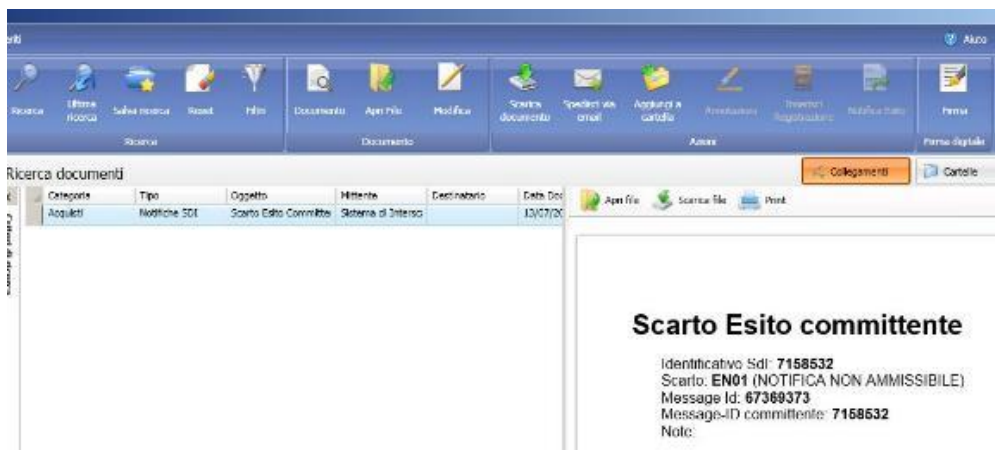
enti

Aiuto

Ricerca | Ultima ricerca | Salva ricerca | Reset | Filtri
Ricerca

Documento | Apri File | Modifica
Documento

Scarica documento | Spedisci via email | Aggiungi a cartella | Protocolla | Inserisci Registrazione | Notifica Esito
Azioni

Firma
Firma digitale

Ricerca documenti

Collegamenti | Cartelle

| Categoria | Tipo | Oggetto | Mittente | Destinatario | Data Doc |
|---|---|---|---|---|---|
| Acquisti | Notifiche SDI | Scarto Esito Committe | Sistema di Intersc | | 13/07/20 |

Apri file | Scarica file | Print

Scarto Esito committente

Identificativo SdI: 7158532
Scarto: EN01 (NOTIFICA NON AMMISSIBILE)
Message Id: 67369373
Message-ID committente: 7158532
Note: